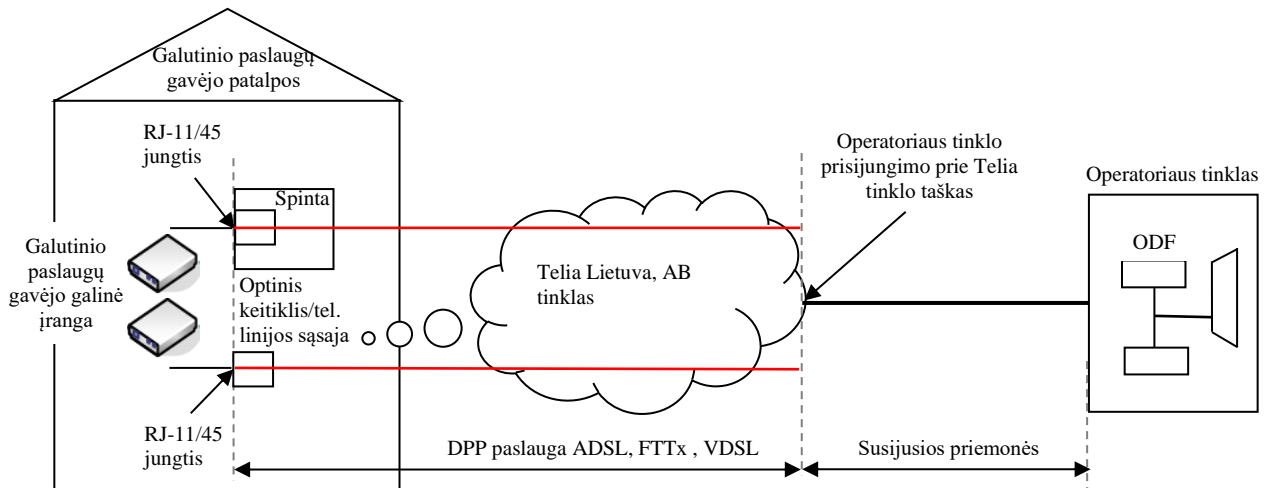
Galutinio paslaugų gavėjo patalpos

RJ-11/45 jungtis

Spinta

Galutinio paslaugų gavėjo galinė įranga

Optinis keitiklis/tel. linijos sąsaja

RJ-11/45 jungtis

Telia Lietuva, AB tinklas

Operatoriaus tinklo prisijungimo prie Telia tinklo taškas

Operatoriaus tinklas

ODF

DPP paslauga ADSL, FTTx , VDSL

Susijusios priemonės